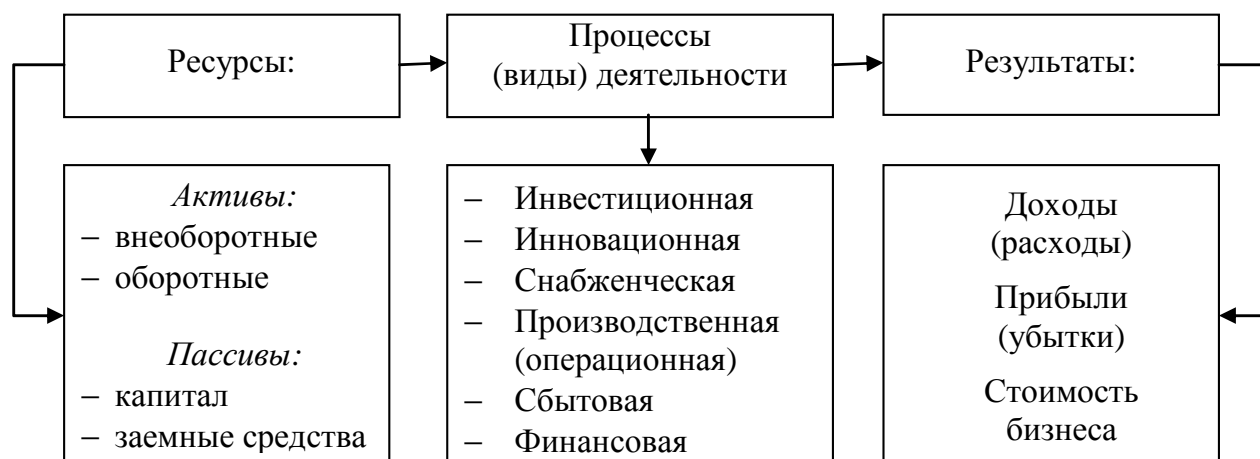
Ресурсы:

Процессы (виды) деятельности

Результаты:

*Активы:*
– внеоборотные
– оборотные

*Пассивы:*
– капитал
– заемные средства

– Инвестиционная
– Инновационная
– Снабженческая
– Производственная (операционная)
– Сбытовая
– Финансовая

Доходы (расходы)

Прибыли (убытки)

Стоимость бизнеса